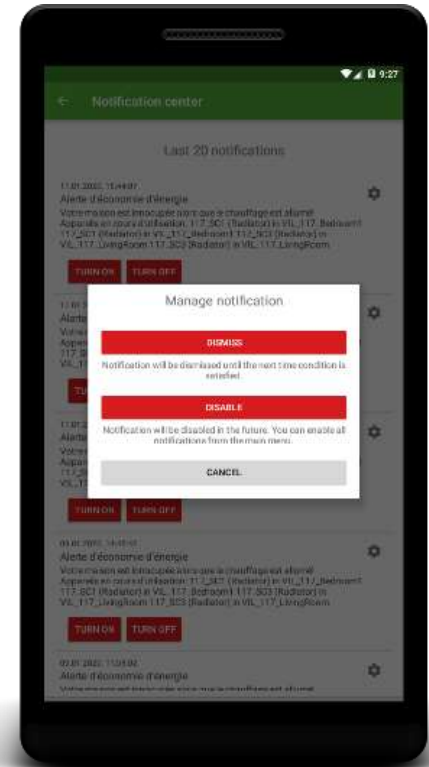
9:27

Notification center

Last 20 notifications

11.01.2022, 15:44:07
Alerte d'économie d'énergie
Votre maison est inoccupée alors que le chauffage est allumé
Appareils en cours d'utilisation: 117_SC1 (Radiator) in VIL_117_Bedroom1 117_SC1 (Radiator) in VIL_117_Bedroom1 117_SC3 (Radiator) in VIL_117_LivingRoom 117_SC3 (Radiator) in VIL_117_LivingRoom

TURN ON TURN OFF

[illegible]

Manage notification

DISMISS

Notification will be dismissed until the next time condition is satisfied.

DISABLE

Notification will be disabled in the future. You can enable all notifications from the main menu.

CANCEL

TURN ON TURN OFF

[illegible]
Alerte d'économie d'énergie
Votre maison est inoccupée alors que le chauffage est allumé
Appareils en cours d'utilisation: 117_SC1 (Radiator) in VIL_117_Bedroom1 117_SC1 (Radiator) in VIL_117_Bedroom1 117_SC3 (Radiator) in VIL_117_LivingRoom 117_SC3 (Radiator) in VIL_117_LivingRoom

TURN ON TURN OFF

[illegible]
Alerte d'économie d'énergie
Votre maison est inoccupée alors que le chauffage est allumé